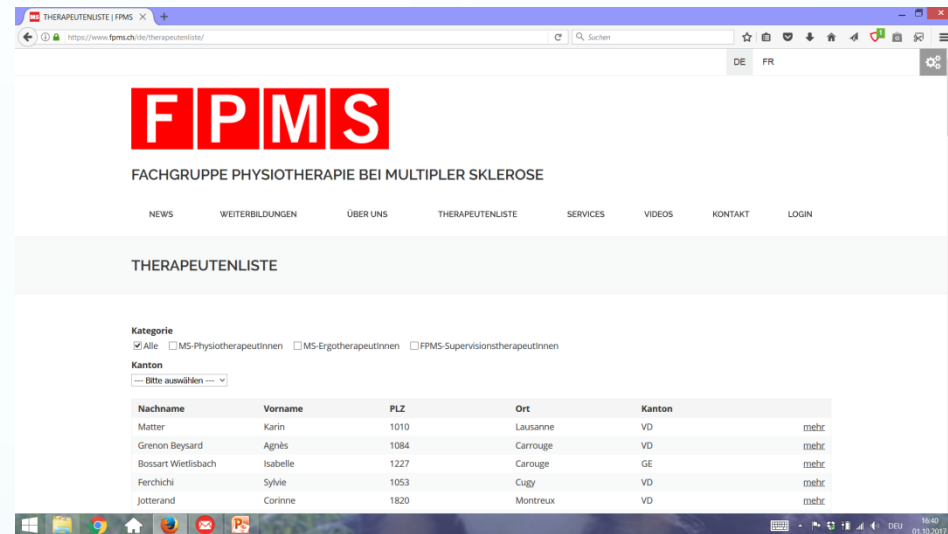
THERAPEUTENLISTE | FPMS ×

https://www.fpms.ch/de/therapeutenliste/

Suchen

DE FR

F P M S

FACHGRUPPE PHYSIOTHERAPIE BEI MULTIPLER SKLEROSE

NEWS WEITERBILDUNGEN ÜBER UNS THERAPEUTENLISTE SERVICES VIDEOS KONTAKT LOGIN

THERAPEUTENLISTE

Kategorie

Alle MS-PhysiotherapeutInnen MS-ErgotherapeutInnen FPMS-SupervisionstherapeutInnen

Kanton

--- Bitte auswählen ---

| Nachname | Vorname | PLZ | Ort | Kanton | |
|---|---|---|---|---|---|
| Matter | Karin | 1010 | Lausanne | VD | mehr |
| Grenon Beysard | Agnès | 1084 | Carrouge | VD | mehr |
| Bossart Wietlisbach | Isabelle | 1227 | Carouge | GE | mehr |
| Ferchichi | Sylvie | 1053 | Cugy | VD | mehr |
| Jotterand | Corinne | 1820 | Montreux | VD | mehr |

DEU 16:40 01.10.2017